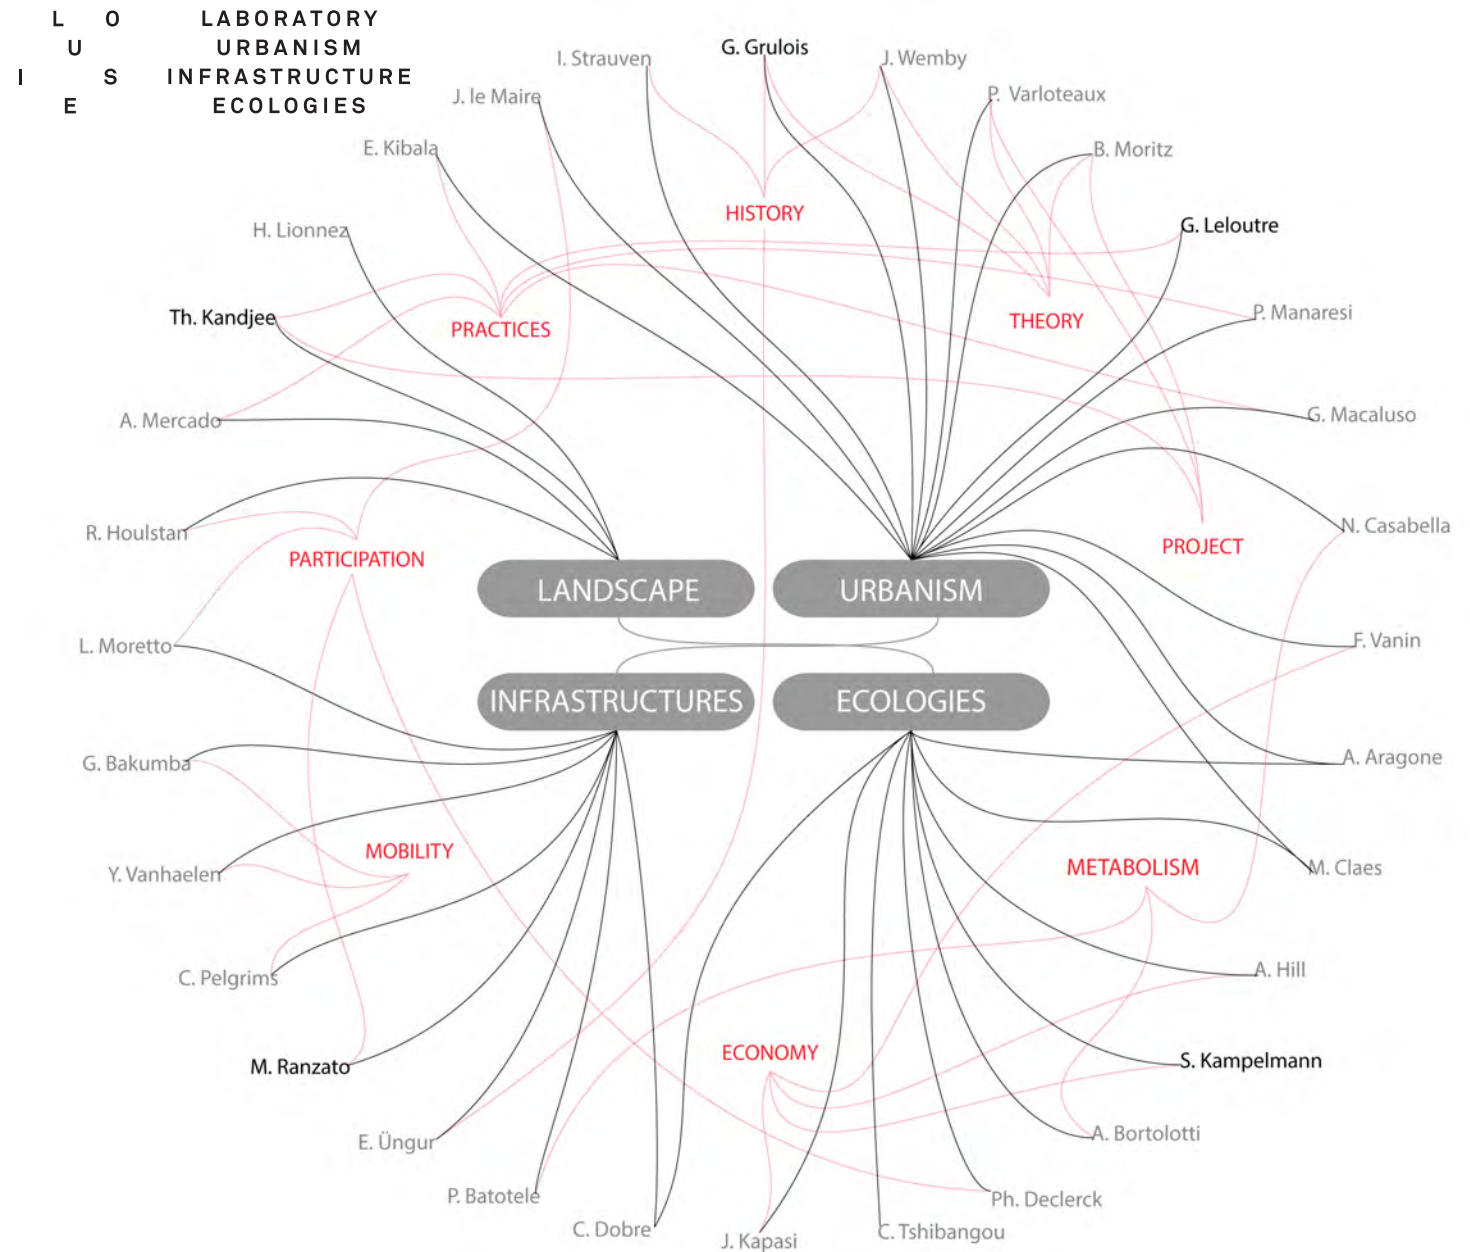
L O
U
I S
E

LABORATORY
URBANISM
INFRASTRUCTURE
ECOLOGIES

I. Strauven
G. Grulois
J. Wemby
J. le Maire
P. Varloteaux
E. Kibala
B. Moritz
HISTORY
H. Lionnez
G. Leloutre
THEORY
Th. Kandjee
PRACTICES
P. Manaresi
A. Mercado
G. Macaluso
R. Houlstan
N. Casabella
PARTICIPATION
PROJECT
LANDSCAPE
URBANISM
L. Moretto
F. Vanin
INFRASTRUCTURES
ECOLOGIES
G. Bakumba
A. Aragone
MOBILITY
Y. Vanhaelen
METABOLISM
M. Claes
C. Pelgrims
A. Hill
M. Ranzato
S. Kampelmann
ECONOMY
E. Üngur
A. Bortolotti
P. Batotele
Ph. Declerck
C. Dobre
J. Kapasi
C. Tshibangou